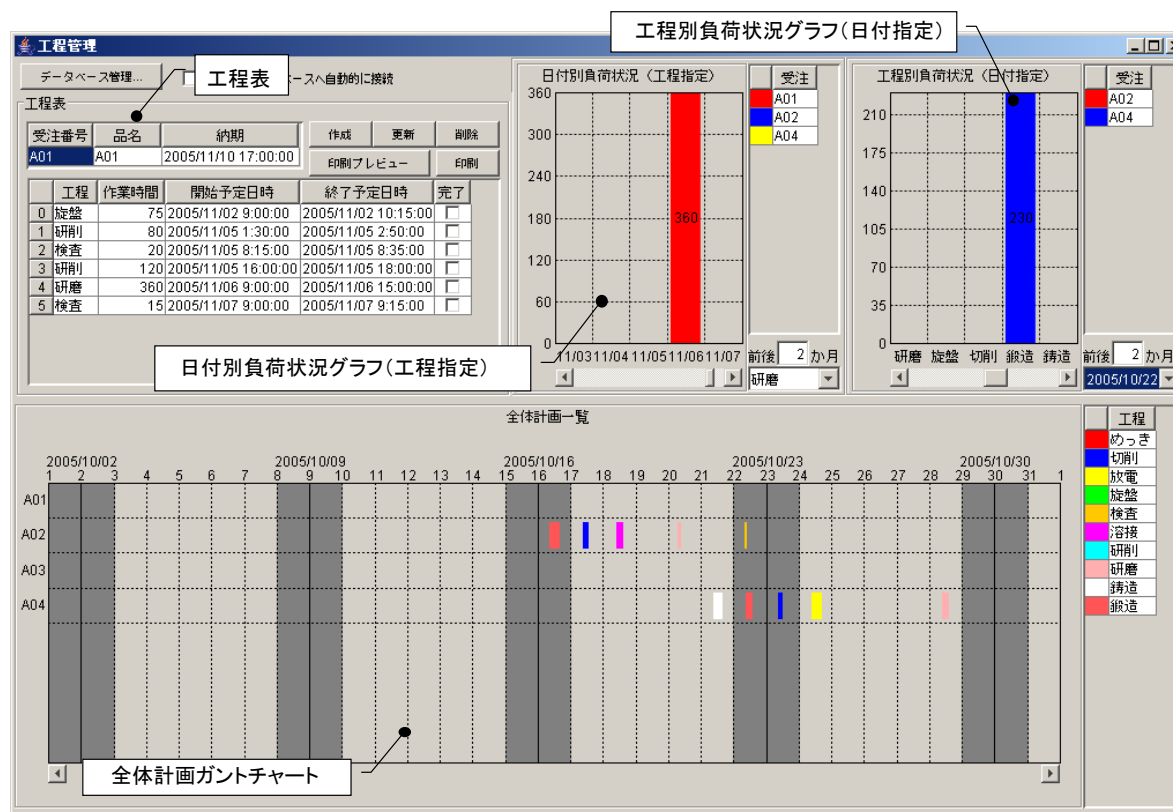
工程別負荷状況グラフ(日付指定)

工程管理

データベース管理...

工程表

ースへ自動的に接続

工程表

| 受注番号 | 品名 | 納期 |
|---|---|---|
| A01 | A01 | 2005/11/10 17:00:00 |

作成 更新 削除
印刷プレビュー 印刷

| | 工程 | 作業時間 | 開始予定日時 | 終了予定日時 | 完了 |
|---|---|---|---|---|---|
| 0 | 旋盤 | 75 | 2005/11/02 9:00:00 | 2005/11/02 10:15:00 | |
| 1 | 研削 | 80 | 2005/11/05 1:30:00 | 2005/11/05 2:50:00 | |
| 2 | 検査 | 20 | 2005/11/05 8:15:00 | 2005/11/05 8:35:00 | |
| 3 | 研削 | 120 | 2005/11/05 16:00:00 | 2005/11/05 18:00:00 | |
| 4 | 研磨 | 360 | 2005/11/06 9:00:00 | 2005/11/06 15:00:00 | |
| 5 | 検査 | 15 | 2005/11/07 9:00:00 | 2005/11/07 9:15:00 | |

日付別負荷状況(工程指定)

360 300 240 180 120 60 0

360

11/03 11/04 11/05 11/06 11/07

受注
A01
A02
A04

前後 2 か月
研磨

日付別負荷状況グラフ(工程指定)

工程別負荷状況(日付指定)

210 175 140 105 70 35 0

230

研磨 旋盤 切削 鍛造 鋳造

受注
A02
A04

前後 2 か月
2005/10/22

全体計画一覧

2005/10/02 2005/10/09 2005/10/16 2005/10/23 2005/10/30

1 2 3 4 5 6 7 8 9 10 11 12 13 14 15 16 17 18 19 20 21 22 23 24 25 26 27 28 29 30 31 1

A01
A02
A03
A04

工程
めっき
切削
放電
旋盤
検査
溶接
研削
研磨
鋳造
鍛造

全体計画ガントチャート